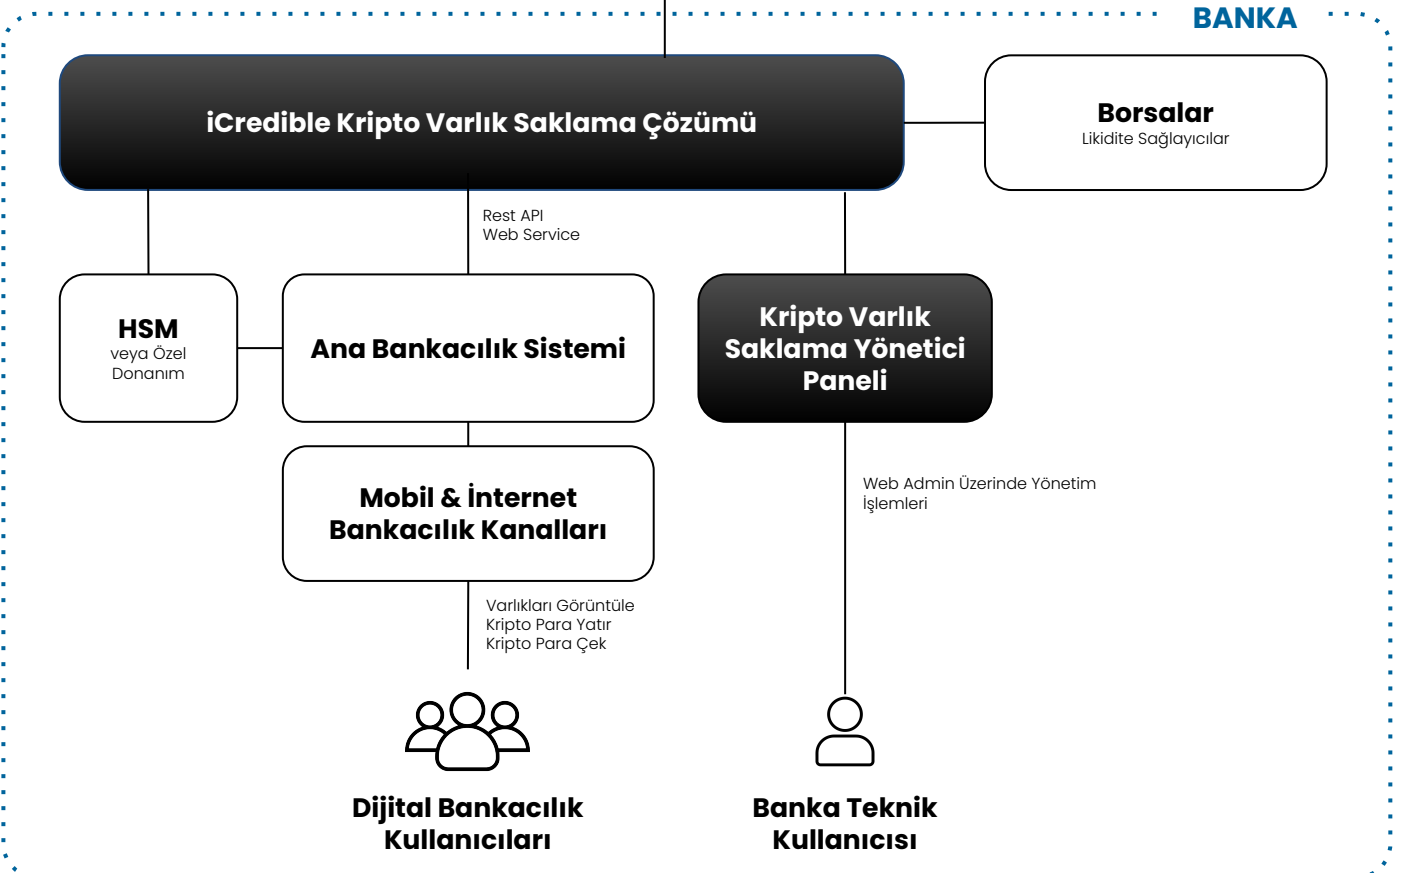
BANKA

iCredible Kripto Varlık Saklama Çözümü

Borsalar
Likidite Sağlayıcılar

Rest API
Web Service

HSM
veya Özel Donanım

Ana Bankacılık Sistemi

Kripto Varlık Saklama Yönetici Paneli

Mobil & İnternet Bankacılık Kanalları

Web Admin Üzerinde Yönetim İşlemleri

Varlıkları Görüntüle
Kripto Para Yatır
Kripto Para Çek

Dijital Bankacılık Kullanıcıları

Banka Teknik Kullanıcısı